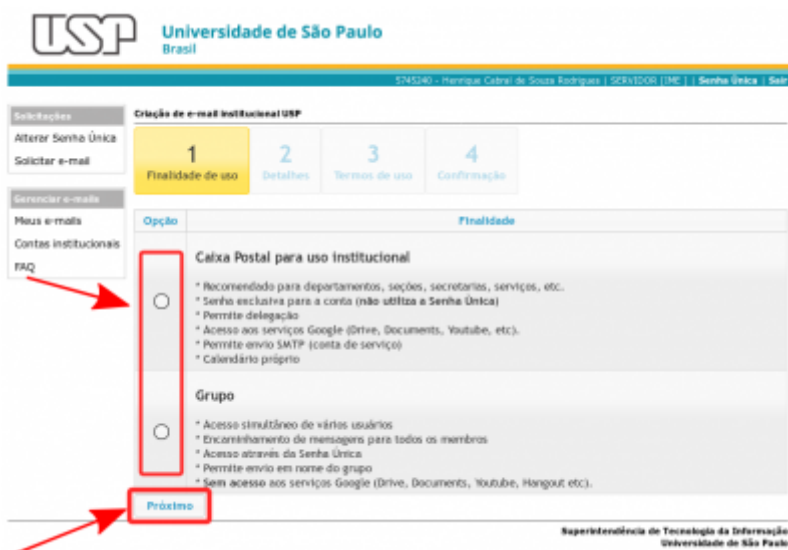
USP Universidade de São Paulo
Brasil

5745240 - Henrique Cabral de Souza Rodrigues | SERVIDOR (IME) | Senha Única | Sair

Solicitações
Alterar Senha Única
Solicitar e-mail

Gerenciar e-mails
Meus e-mails
Contas institucionais
FAQ

Criação de e-mail institucional USP

1 Finalidade de uso
2 Detalhes
3 Termos de uso
4 Confirmação

| Opção | Finalidade |
|---|---|
| ○ | Caixa Postal para uso institucional<br>* Recomendado para departamentos, seções, secretarias, serviços, etc.<br>* Senha exclusiva para a conta (não utiliza a Senha Única)<br>* Permite delegação<br>* Acesso aos serviços Google (Drive, Documents, Youtube, etc).<br>* Permite envio SMTP (conta de serviço)<br>* Calendário próprio |
| ○ | Grupo<br>* Acesso simultâneo de vários usuários<br>* Encaminhamento de mensagens para todos os membros<br>* Acesso através da Senha Única<br>* Permite envio em nome do grupo<br>* Sem acesso aos serviços Google (Drive, Documents, Youtube, Hangout etc). |

Próximo

Superintendência de Tecnologia da Informação
Universidade de São Paulo